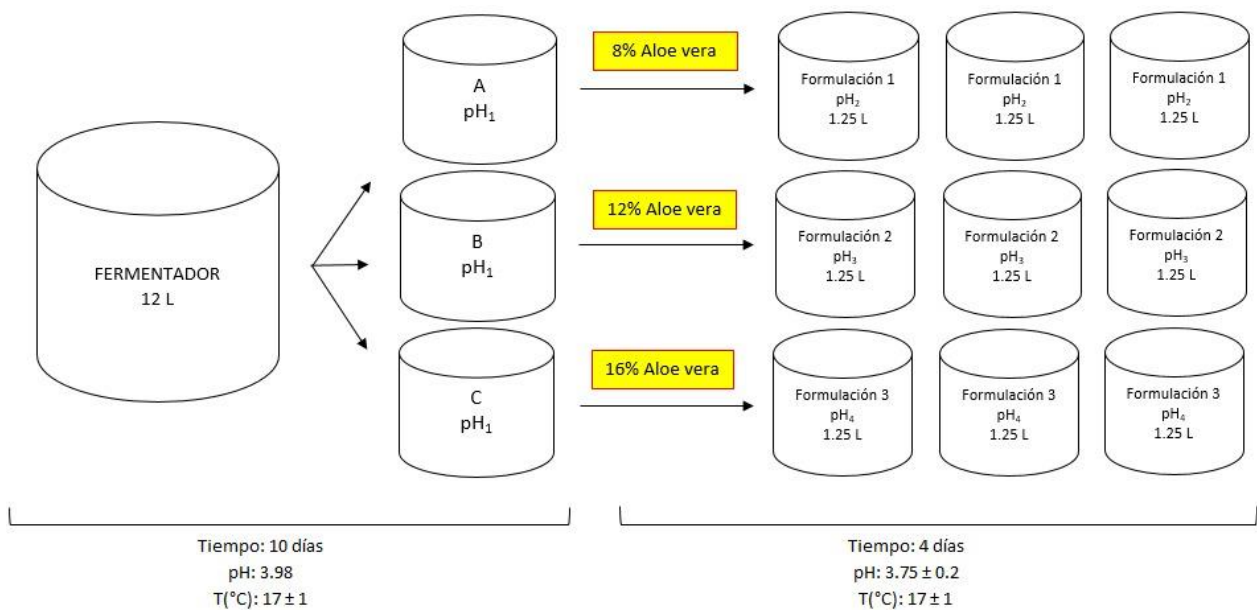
FERMENTADOR
12 L

A
$pH_1$

B
$pH_1$

C
$pH_1$

8% Aloe vera

12% Aloe vera

16% Aloe vera

Formulación 1
$pH_2$
1.25 L

Formulación 1
$pH_2$
1.25 L

Formulación 1
$pH_2$
1.25 L

Formulación 2
$pH_3$
1.25 L

Formulación 2
$pH_3$
1.25 L

Formulación 2
$pH_3$
1.25 L

Formulación 3
$pH_4$
1.25 L

Formulación 3
$pH_4$
1.25 L

Formulación 3
$pH_4$
1.25 L

Tiempo: 10 días
pH: 3.98
T(°C): $17 \pm 1$

Tiempo: 4 días
pH: $3.75 \pm 0.2$
T(°C): $17 \pm 1$